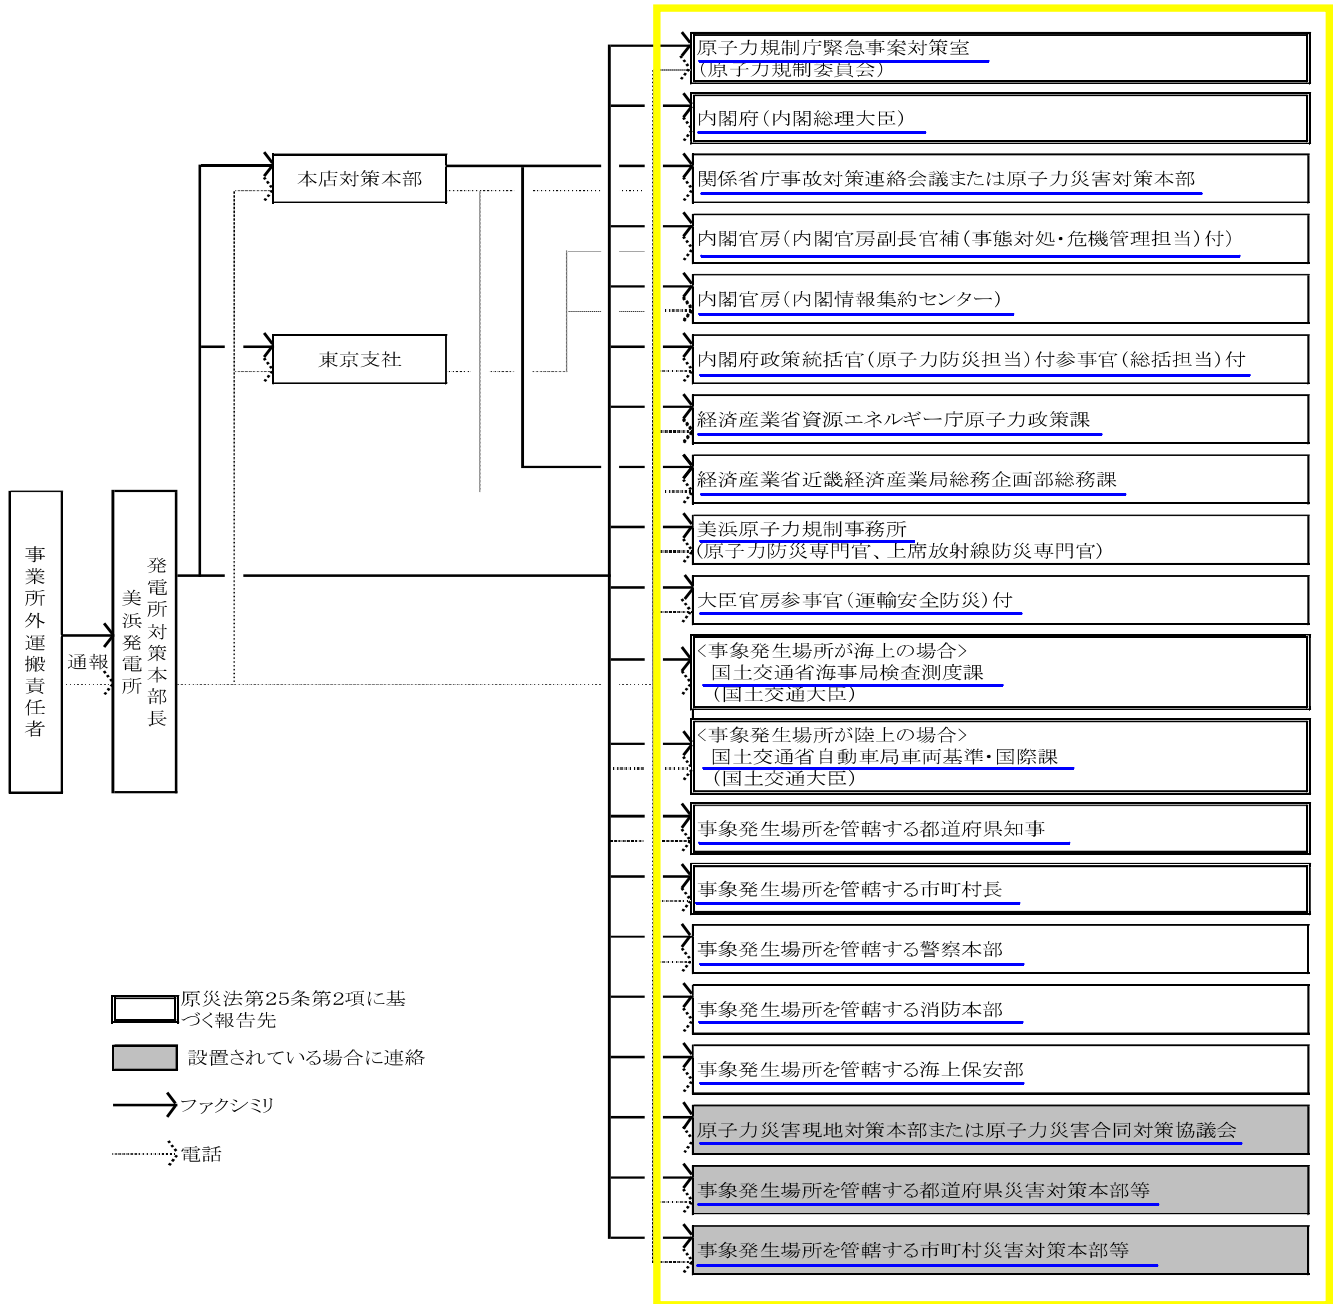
事業所外運搬責任者

通報

美浜発電所
発電所対策本部長

本店対策本部

東京支社

原子力規制庁緊急事案対策室
（原子力規制委員会）

内閣府（内閣総理大臣）

関係省庁事故対策連絡会議または原子力災害対策本部

内閣官房（内閣官房副長官補（事態対処・危機管理担当）付）

内閣官房（内閣情報集約センター）

内閣府政策統括官（原子力防災担当）付参事官（総括担当）付

経済産業省資源エネルギー庁原子力政策課

経済産業省近畿経済産業局総務企画部総務課

美浜原子力規制事務所
（原子力防災専門官、上席放射線防災専門官）

大臣官房参事官（運輸安全防災）付

＜事象発生場所が海上の場合＞
国土交通省海事局検査測度課
（国土交通大臣）

＜事象発生場所が陸上の場合＞
国土交通省自動車局車両基準・国際課
（国土交通大臣）

事象発生場所を管轄する都道府県知事

事象発生場所を管轄する市町村長

事象発生場所を管轄する警察本部

事象発生場所を管轄する消防本部

事象発生場所を管轄する海上保安部

原子力災害現地対策本部または原子力災害合同対策協議会

事象発生場所を管轄する都道府県災害対策本部等

事象発生場所を管轄する市町村災害対策本部等

原災法第25条第2項に基づく報告先

設置されている場合に連絡

ファクシミリ

電話